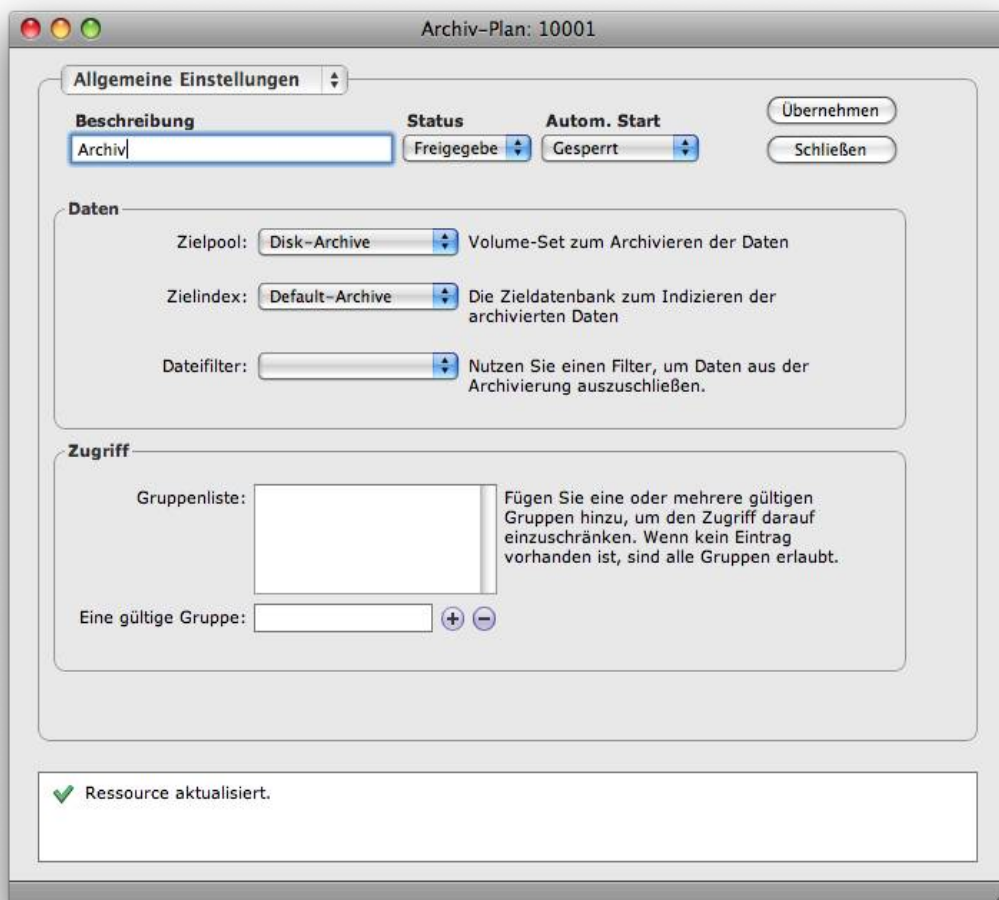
Archiv-Plan: 10001

Allgemeine Einstellungen

Beschreibung
Archiv

Status
Freigegebe

Autom. Start
Gesperrt

Übernehmen

Schließen

Daten

Zielpool: Disk-Archive
Volume-Set zum Archivieren der Daten

Zielindex: Default-Archive
Die Zieldatenbank zum Indizieren der archivierten Daten

Dateifilter:
Nutzen Sie einen Filter, um Daten aus der Archivierung auszuschließen.

Zugriff

Gruppenliste:
Fügen Sie eine oder mehrere gültigen Gruppen hinzu, um den Zugriff darauf einzuschränken. Wenn kein Eintrag vorhanden ist, sind alle Gruppen erlaubt.

Eine gültige Gruppe:

Ressource aktualisiert.